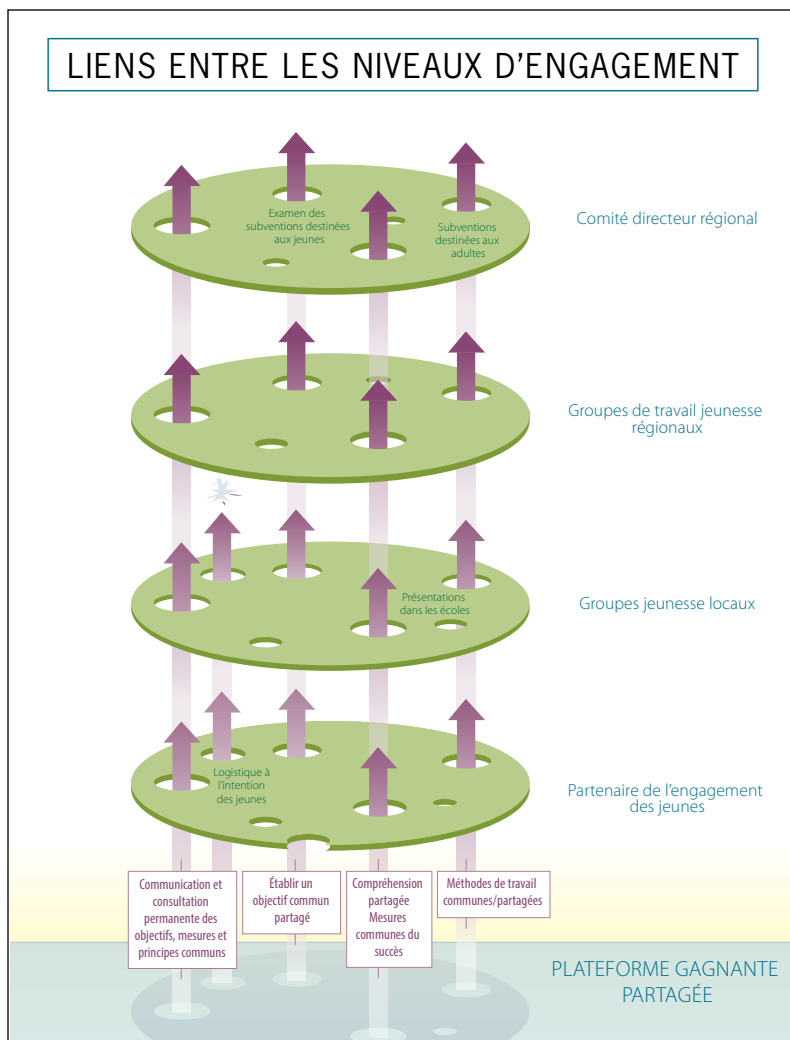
LIENS ENTRE LES NIVEAUX D'ENGAGEMENT

Examen des subventions destinées aux jeunes

Subventions destinées aux adultes

Comité directeur régional

Groupes de travail jeunesse régionaux

Présentations dans les écoles

Groupes jeunesse locaux

Logistique à l'intention des jeunes

Partenaire de l'engagement des jeunes

Communication et consultation permanente des objectifs, mesures et principes communs

Établir un objectif commun partagé

Compréhension partagée Mesures communes du succès

Méthodes de travail communes/partagées

PLATEFORME GAGNANTE PARTAGÉE